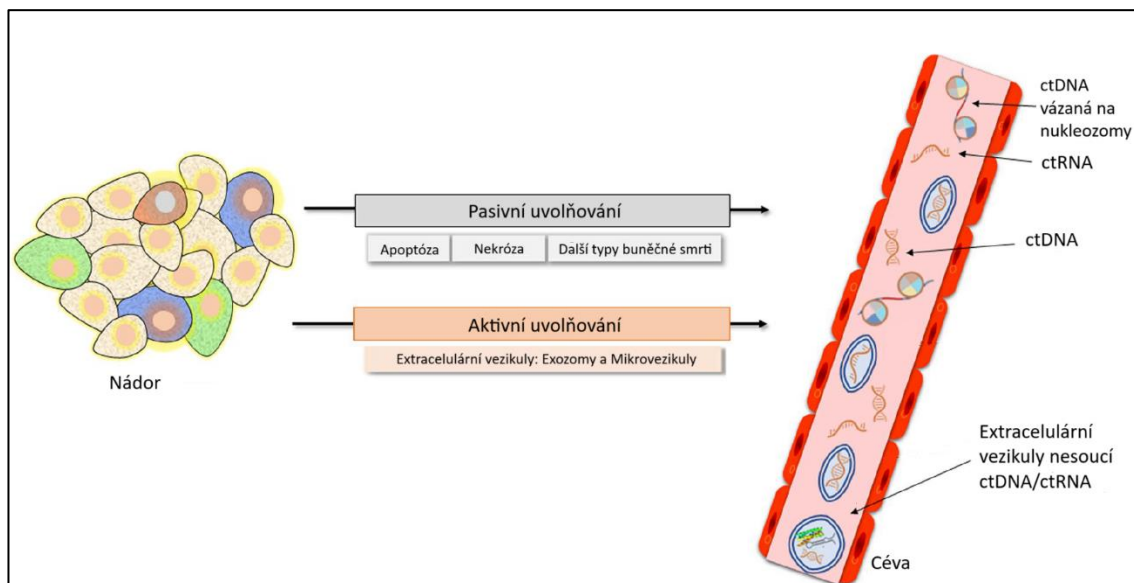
Nádor

Pasivní uvolňování

Apoptóza | Nekróza | Další typy buněčné smrti

Aktivní uvolňování

Extracelulární vezikuly: Exozomy a Mikrovezikuly

ctDNA vázaná na nukleozomy

ctRNA

ctDNA

Extracelulární vezikuly nesoucí ctDNA/ctRNA

Céva